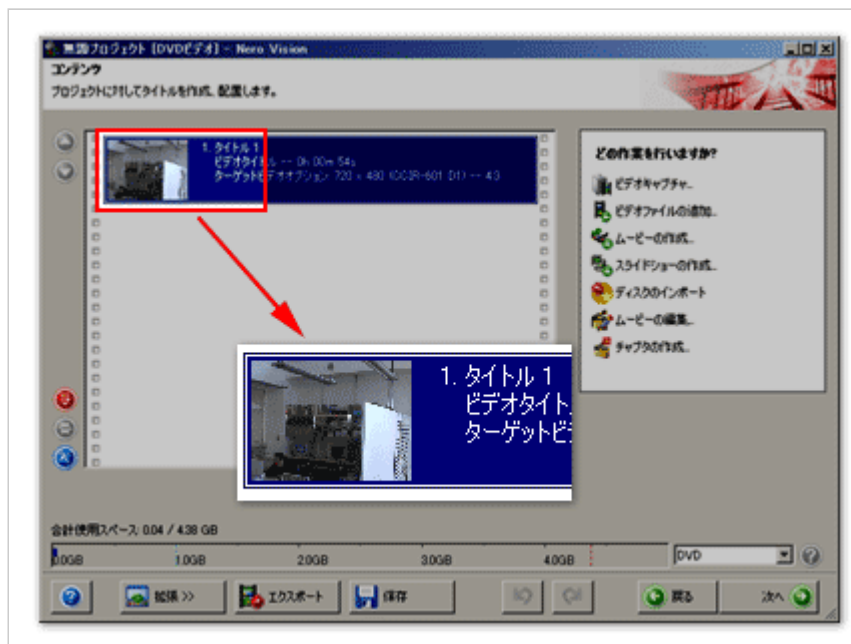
無題プロジェクト [DVDビデオ] - Nero Vision

コンテンツ

プロジェクトに対してタイトルを作成、配置します。

1. タイトル 1
ビデオタイトル -- 0h 00m 54s
ターゲットビデオオプション 720 × 480 (CCIR-601 D1) -- 4:3

1. タイトル 1
ビデオタイト
ターゲットビ

どの作業を行いますか?

ビデオキャプチャ...

ビデオファイルの追加...

ムービーの作成...

スライドショーの作成...

ディスクのインポート

ムービーの編集...

チャプタの作成...

合計使用スペース: 0.04 / 4.38 GB

0.0GB 1.0GB 2.0GB 3.0GB 4.0GB

DVD

拡張 >>

エクスポート

保存

戻る

次へ